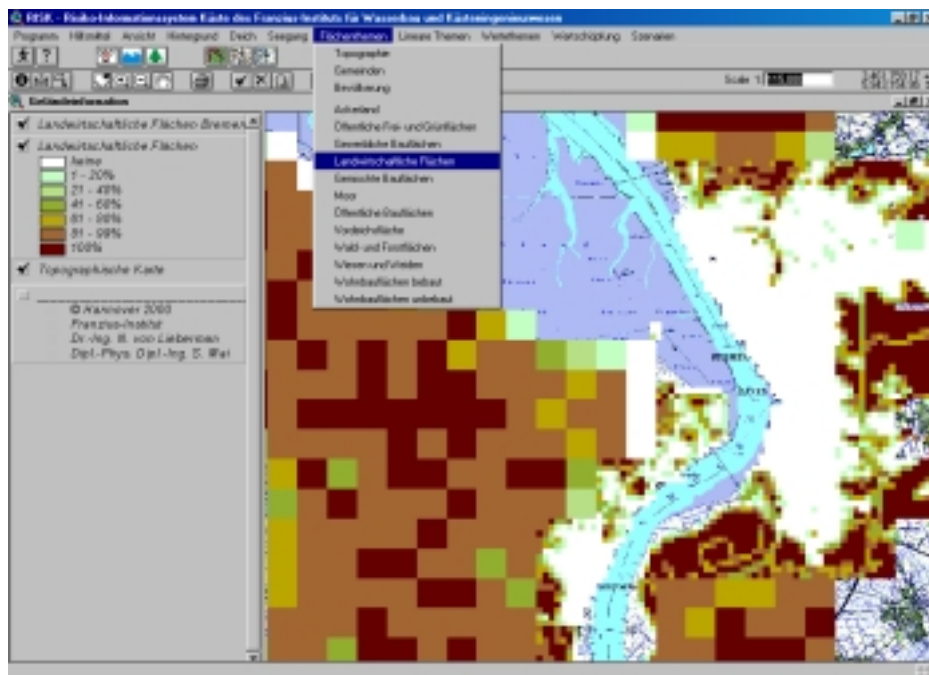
RISK - Risiko-Informationssystem Küste des Franzius-Instituts für Wasserbau und Küsteningenieurwesen

Programm Hilfsmittel Ansicht Hintergrund Deich Seegang Flächenthemen Lineare Themen Wertethemen Wertschöpfung Szenarien

Scale 1:

Gefährdeteinformation

Landwirtschaftliche Flächen Bremen

Landwirtschaftliche Flächen

keine

1 - 20%

21 - 40%

41 - 60%

61 - 80%

81 - 99%

100%

Topographische Karte

© Hannover 2000

Franzius-Institut

Dr.-Ing. H. von Liebermann

Dipl.-Phys. Dipl.-Ing. S. Wei

Topographie

Gemeinden

Bevölkerung

Ackerland

Öffentliche Frei- und Grünflächen

Gewerbliche Bauflächen

Landwirtschaftliche Flächen

Gemischte Bauflächen

Moor

Öffentliche Bauflächen

Vordeichsfläche

Wald- und Forstflächen

Wiesen und Weiden

Wohnbauflächen bebaut

Wohnbauflächen unbebaut